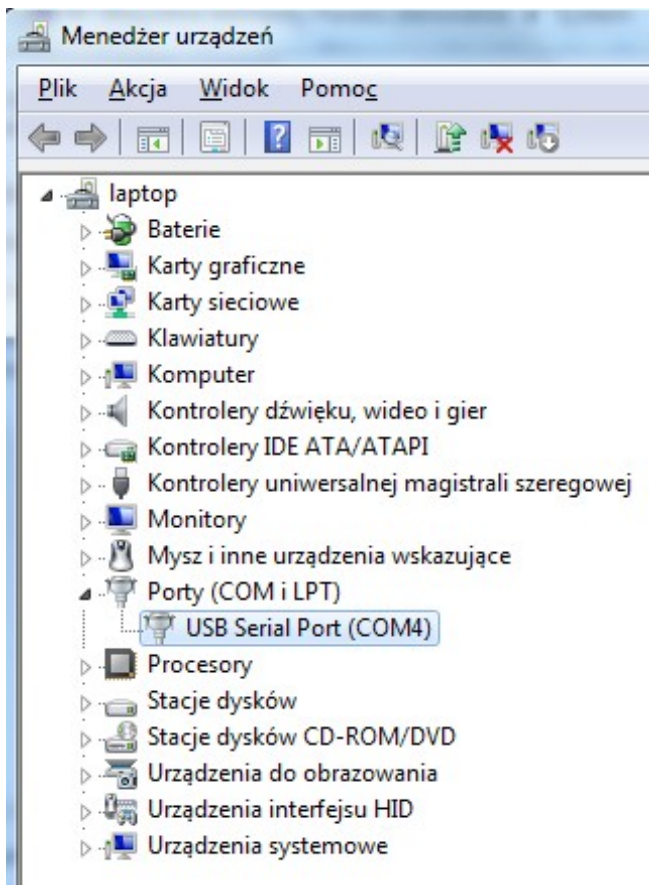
Menedżer urządzeń

Plik Akcja Widok Pomoc

laptop
Baterie
Karty graficzne
Karty sieciowe
Klawiatury
Komputer
Kontrolery dźwięku, wideo i gier
Kontrolery IDE ATA/ATAPI
Kontrolery uniwersalnej magistrali szeregowej
Monitory
Mysz i inne urządzenia wskazujące
Porty (COM i LPT)
USB Serial Port (COM4)
Procesory
Stacje dysków
Stacje dysków CD-ROM/DVD
Urządzenia do obrazowania
Urządzenia interfejsu HID
Urządzenia systemowe